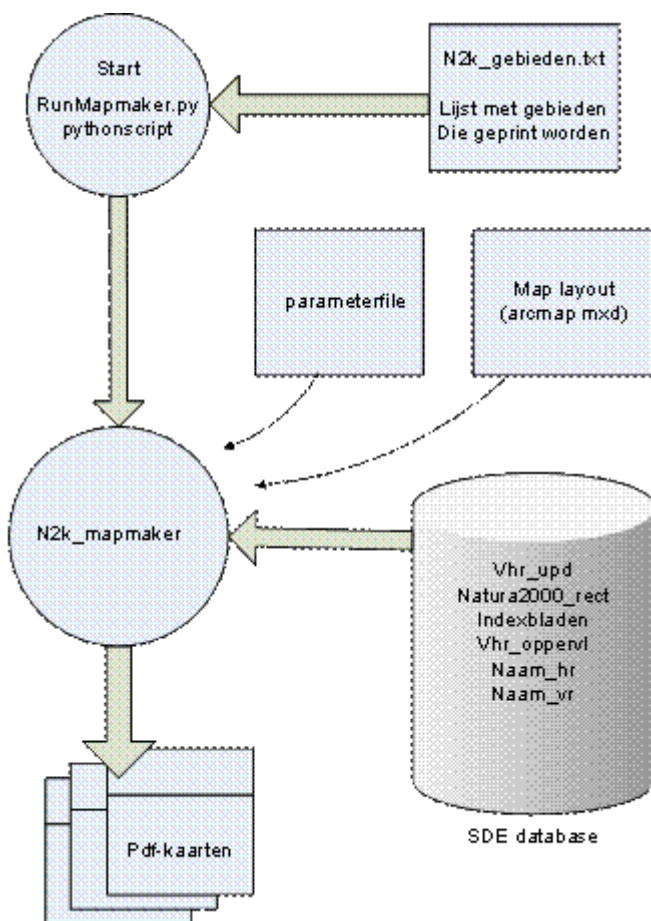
Start
RunMapmaker.py
pythonscript

N2k_gebieden.txt

Lijst met gebieden
Die geprint worden

parameterfile

Map layout
(arcmap mxd)

N2k_mapmaker

Vhr_upd
Natura2000_rect
Indexbladen
Vhr_oppervl
Naam_hr
Naam_vr

SDE database

Pdf-kaarten